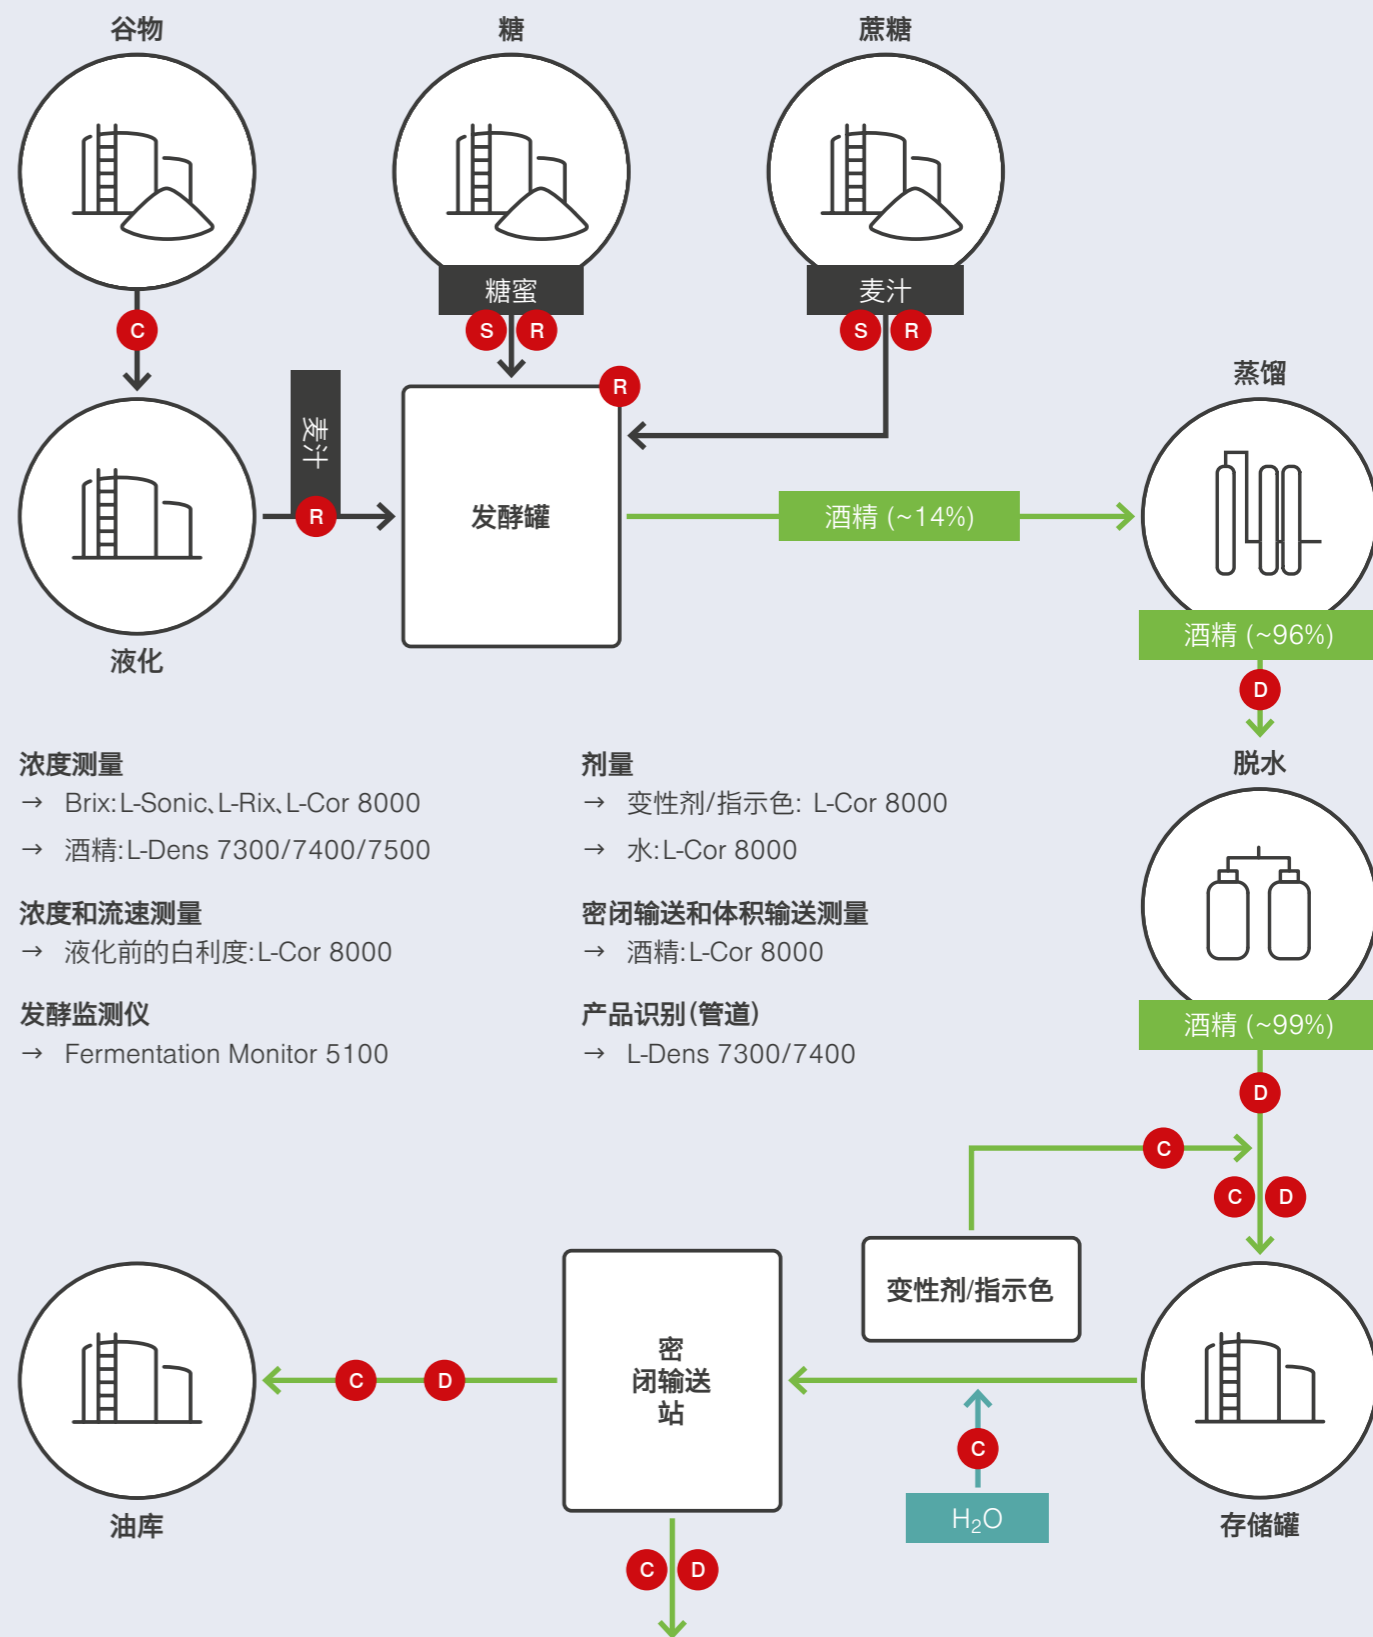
谷物

糖

蔗糖

糖蜜

S R

麦汁

S R

C

R

麦汁

R

发酵罐

液化

蒸馏

酒精 (~14%)

酒精 (~96%)

D

脱水

浓度测量
→ Brix:L-Sonic、L-Rix、L-Cor 8000
→ 酒精:L-Dens 7300/7400/7500

浓度和流速测量
→ 液化前的白利度:L-Cor 8000

发酵监测仪
→ Fermentation Monitor 5100

剂量
→ 变性剂/指示色: L-Cor 8000
→ 水:L-Cor 8000

密闭输送和体积输送测量
→ 酒精:L-Cor 8000

产品识别(管道)
→ L-Dens 7300/7400

酒精 (~99%)

D

C

C D

变性剂/指示色

C D

密闭输送站

$H_2O$

C

油库

存储罐

C D